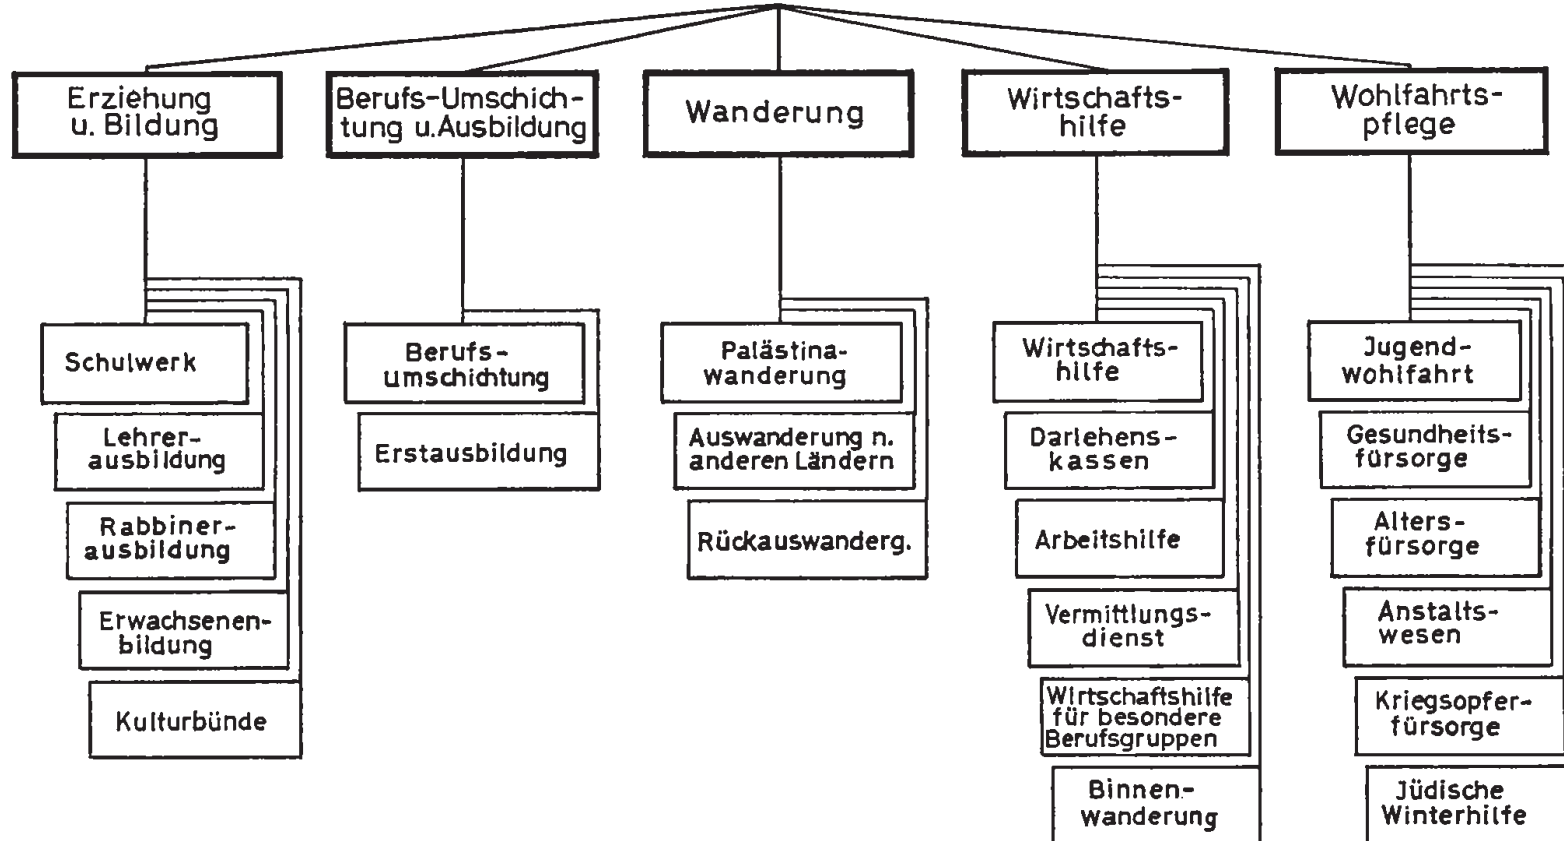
Erziehung u. Bildung

Berufs-Umschichtung u. Ausbildung

Wanderung

Wirtschaftshilfe

Wohlfahrtspflege

Schulwerk

Lehrerausbildung

Rabbinerausbildung

Erwachsenenbildung

Kulturbünde

Berufsumschichtung

Erstausbildung

Palästinawanderung

Auswanderung n. anderen Ländern

Rückauswanderg.

Wirtschaftshilfe

Darlehenskassen

Arbeitshilfe

Vermittlungsdienst

Wirtschaftshilfe für besondere Berufsgruppen

Binnenwanderung

Jugendwohlfahrt

Gesundheitsfürsorge

Altersfürsorge

Anstaltswesen

Kriegsopferfürsorge

Jüdische Winterhilfe